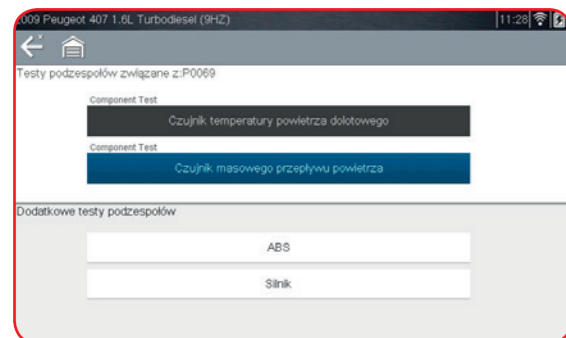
009 Peugeot 407 1.6L Turbodiesel (9HZ)

11:28

Testy podzespołów związane z:P0069

Component Test

Czujnik temperatury powietrza dolotowego

Component Test

Czujnik masowego przepływu powietrza

Dodatkowe testy podzespołów

ABS

Silnik